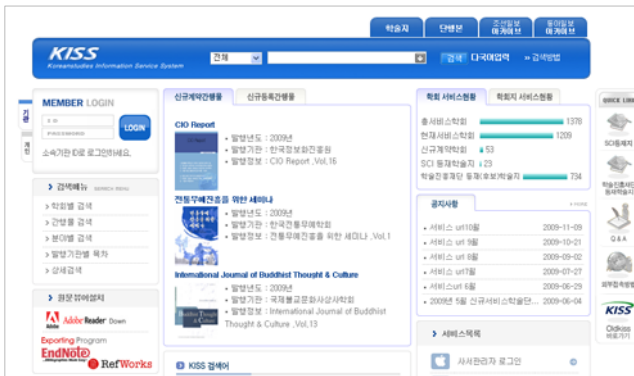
학술지 단행본 조선일보 아카이브 동아일보 아카이브

KISS
Koreanstudies Information Service System

전체 검색 다국어입력 검색방법

기관 개인

MEMBER LOGIN
ID
PASSWORD
LOGIN
소속기관 ID로 로그인하세요.

검색메뉴 SEARCH MENU
학회별 검색
간행물 검색
분야별 검색
발행기관별 목차
상세검색

원문뷰어설치
Adobe Reader Down
Exporting Program
EndNote
RefWorks

신규계약간행물 | 신규등록간행물

CIO Report
발행년도 : 2009년
발행기관 : 한국정보화진흥원
발행정보 : CIO Report ,Vol.16

전통무예진흥을 위한 세미나
발행년도 : 2009년
발행기관 : 한국전통무예학회
발행정보 : 전통무예진흥을 위한 세미나 ,Vol.1

International Journal of Buddhist Thought & Culture
발행년도 : 2009년
발행기관 : 국제불교문화사상사학회
발행정보 : International Journal of Buddhist Thought & Culture ,Vol.13

KISS 검색어

학회 서비스현황 | 학회지 서비스현황

| 총서비스학회 | 1378 |
|---|---|
| 현재서비스학회 | 1209 |
| 신규계약학회 | 53 |
| SCI 등재학술지 | 23 |
| 학술진흥재단 등재(후보)학술지 | 734 |

공지사항

| 서비스 url10월 | 2009-11-09 |
|---|---|
| 서비스 url 9월 | 2009-10-21 |
| 서비스 url 8월 | 2009-09-02 |
| 서비스 url7월 | 2009-07-27 |
| 서비스 url 6월 | 2009-06-29 |
| 2009년 5월 신규서비스학술단... | 2009-06-04 |

서비스목록
사서관리자 로그인

QUICK LINK
SCI등재지
학술진흥재단 등재지
Q&A
외부접속방법
KISS Oldkiss 바로가기